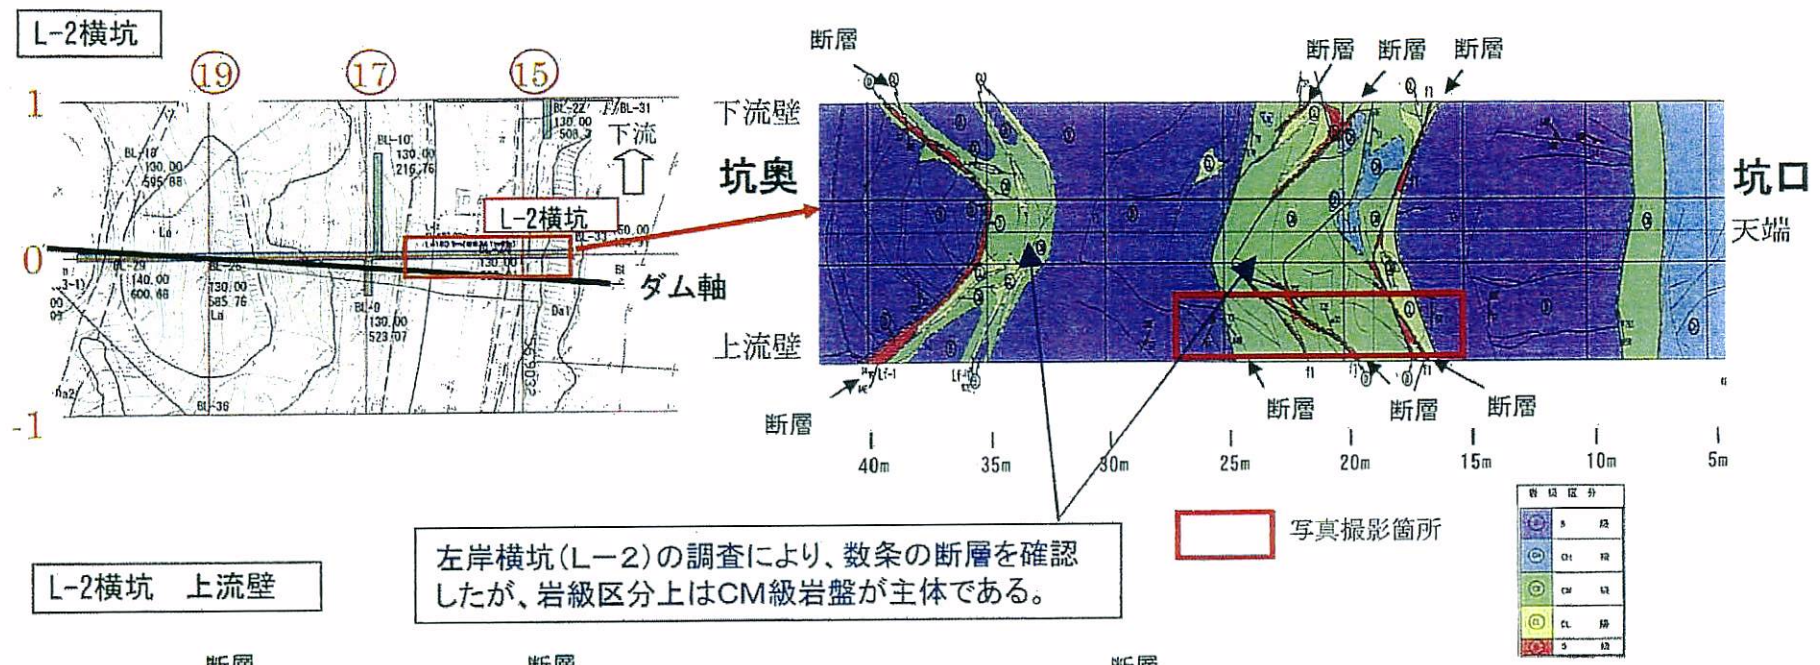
L-2横坑

19 17 15

1

0

-1

BL-18
130.00
595.88

BL-10
130.00
216.76

BL-22
130.00
508.3

BL-31

下流

L-2横坑

BL-29
140.00
600.68

130.00
585.76

BL-0
130.00
523.07

BL-36

ダム軸

断層

断層 断層 断層

下流壁

坑奥

坑口

天端

上流壁

断層

断層 断層 断層

40m 35m 30m 25m 20m 15m 10m 5m

写真撮影箇所

左岸横坑(L−2)の調査により、数条の断層を確認したが、岩級区分上はCM級岩盤が主体である。

L-2横坑 上流壁

断層 断層 断層